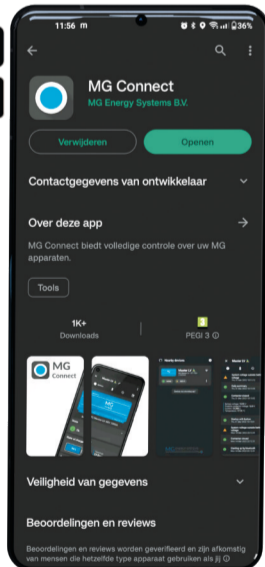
11:56 m

36%

MG Connect

MG Energy Systems B.V.

Verwijderen

Openen

Contactgegevens van ontwikkelaar

Over deze app

MG Connect biedt volledige controle over uw MG apparaten.

Tools

1K+

Downloads

3

PEGI 3

MG Connect

Veiligheid van gegevens

Beoordelingen en reviews

Beoordelingen en reviews worden geverifieerd en zijn afkomstig van mensen die hetzelfde type apparaat gebruiken als jij